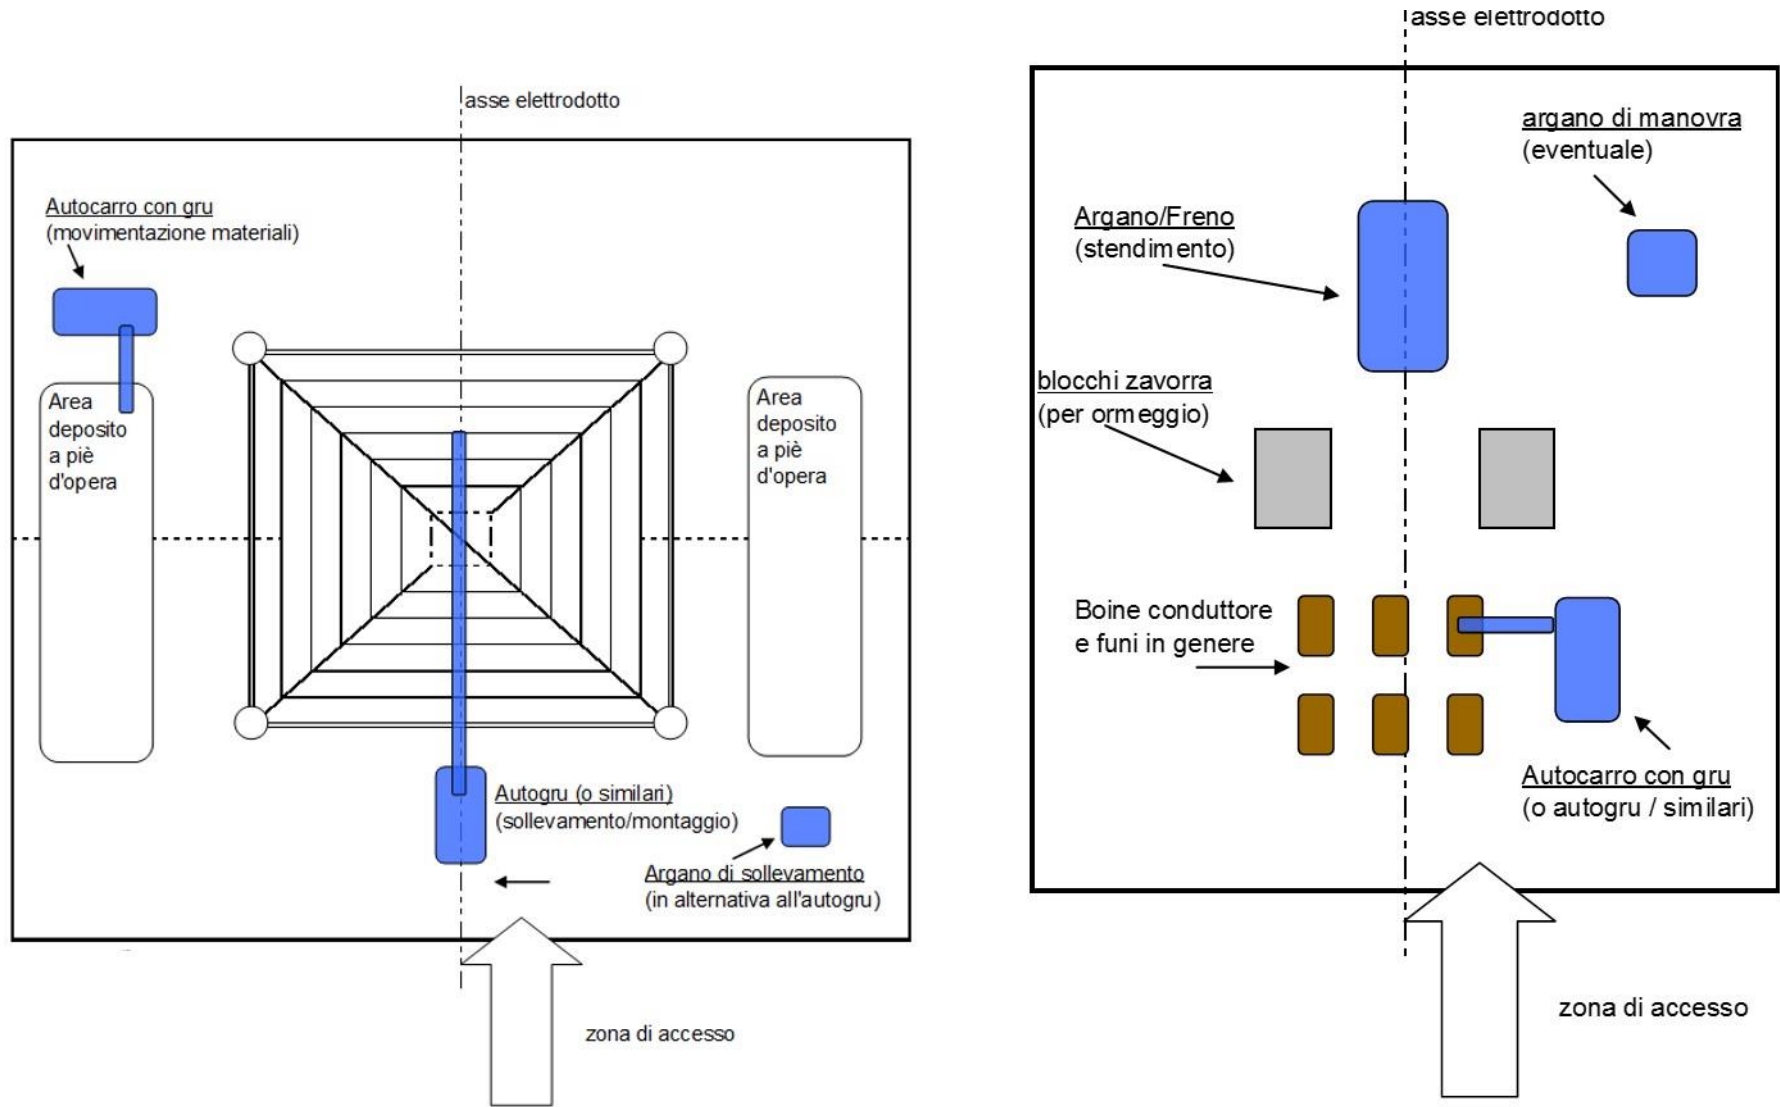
asse elettrodotto

Autocarro con gru
(movimentazione materiali)

Area deposito a piè d'opera

Area deposito a piè d'opera

Autogru (o similari)
(sollevamento/montaggio)

Argano di sollevamento
(in alternativa all'autogru)

zona di accesso

asse elettrodotto

argano di manovra
(eventuale)

Argano/Freno
(stendimento)

blocchi zavorra
(per ormeggio)

Boine conduttore
e funi in genere

Autocarro con gru
(o autogru / similari)

zona di accesso